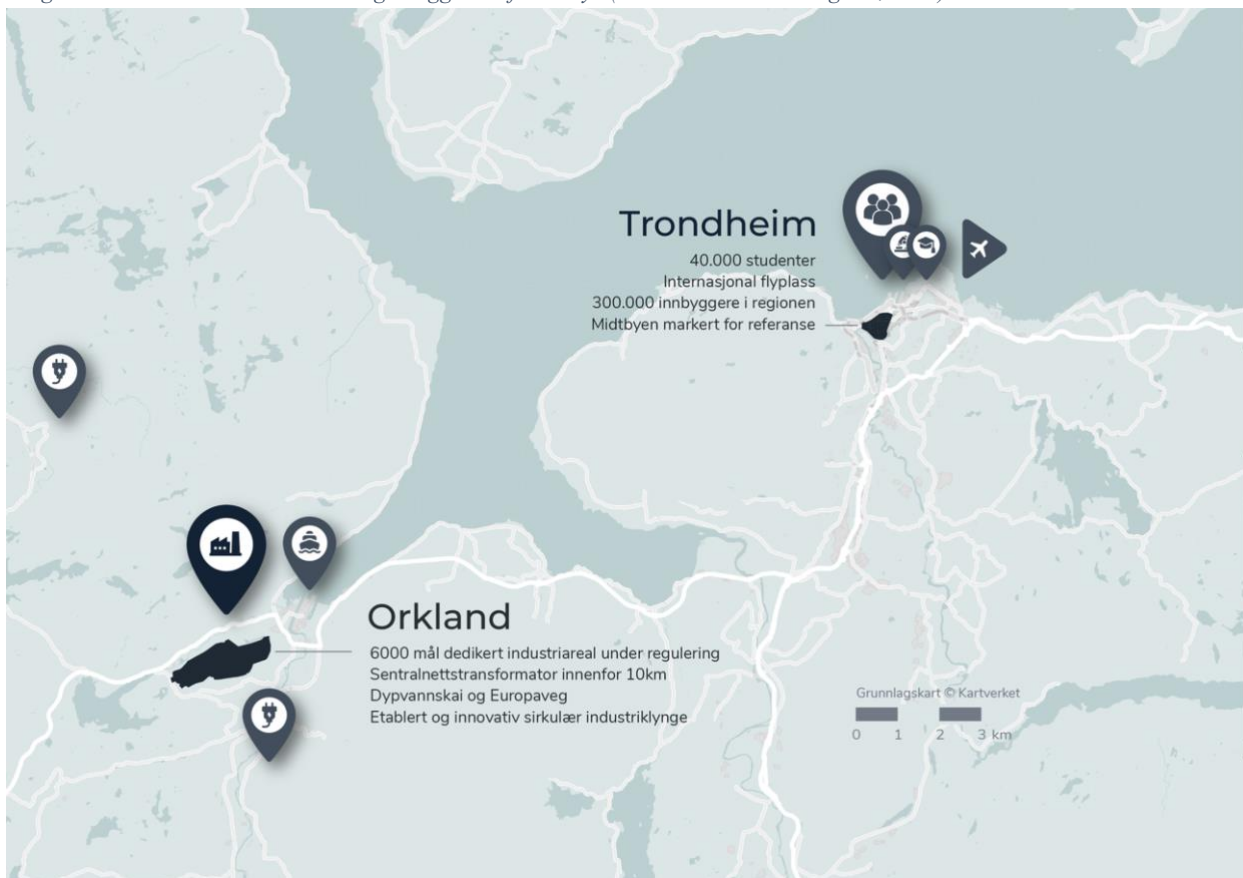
Trondheim
40.000 studenter
Internasjonal flyplass
300.000 innbyggere i regionen
Midtbyen markert for referanse

Orkland
6000 mål dedikert industriareal under regulering
Sentralnettstransformator innenfor 10km
Dypvannskai og Europaveg
Etablert og innovativ sirkulær industriklynge

Grunnlagskart © Kartverket
0 1 2 3 km